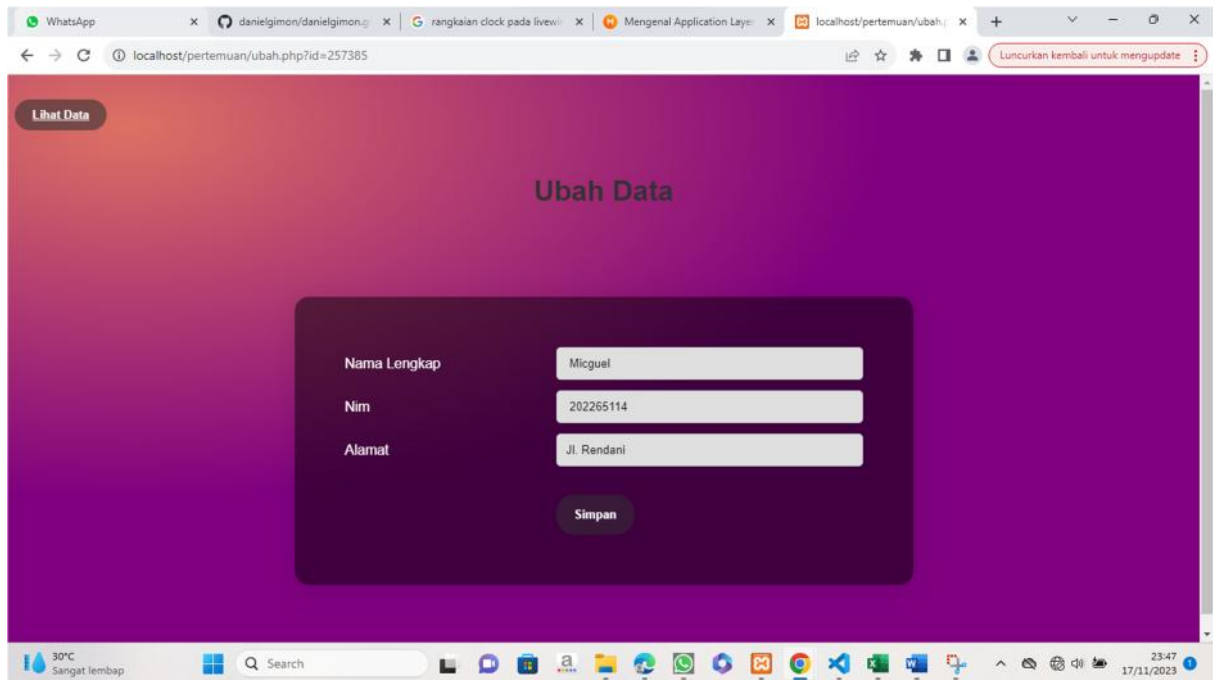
WhatsApp
danielgimon/danielgimon.g
rangkaian clock pada livewi
Mengenal Application Laye
localhost/pertemuan/ubah.
localhost/pertemuan/ubah.php?id=257385
Luncurkan kembali untuk mengupdate

Lihat Data

Ubah Data

Nama Lengkap
Micguel
Nim
202265114
Alamat
Jl. Rendani
Simpan

30°C
Sangat lembap
Search
23:47
17/11/2023